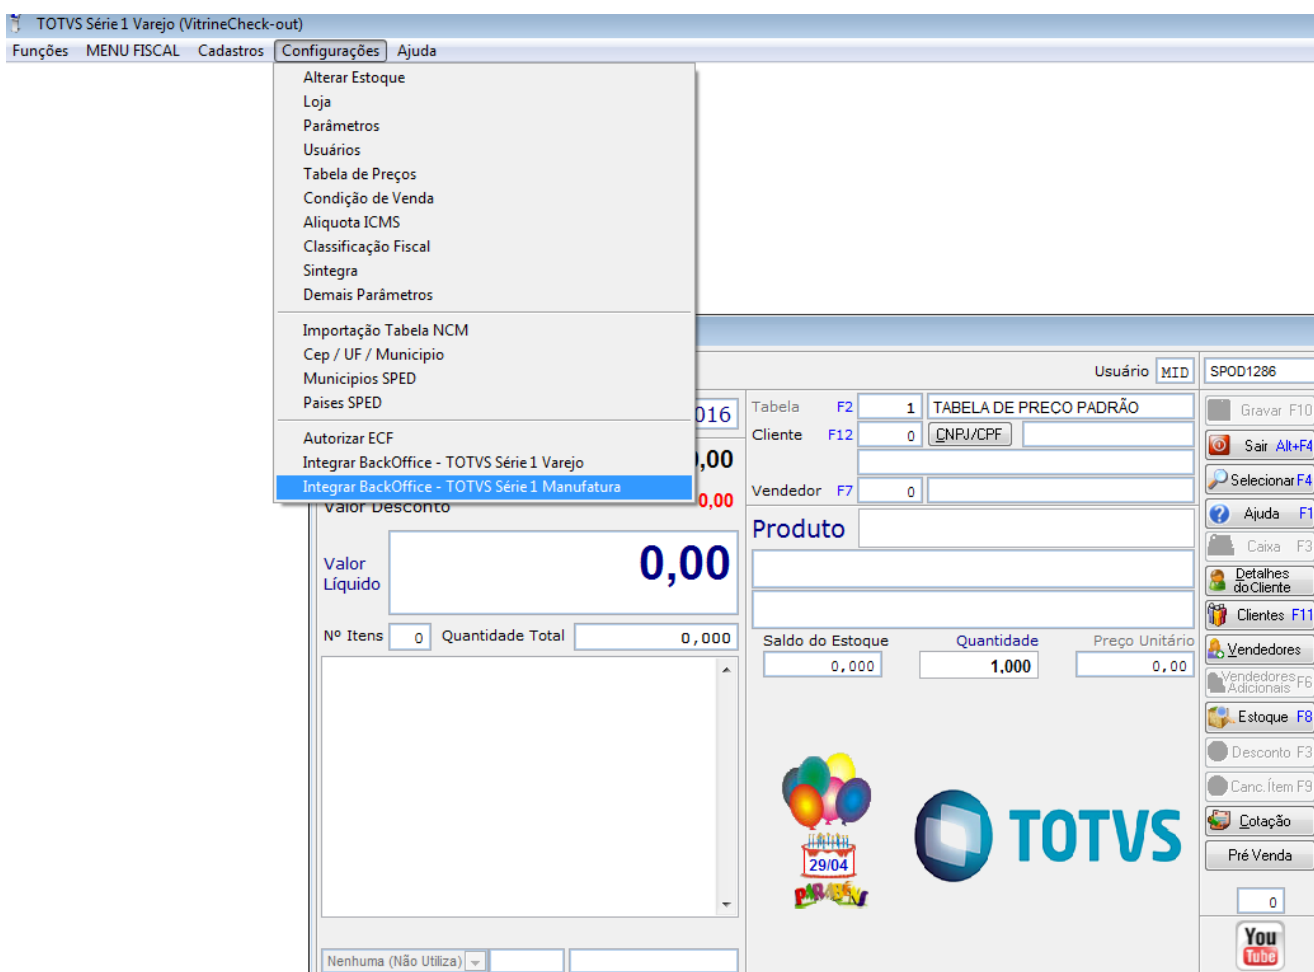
TOTVS Série 1 Varejo (VitrineCheck-out)

Funções MENU FISCAL Cadastros Configurações Ajuda

Alterar Estoque
Loja
Parâmetros
Usuários
Tabela de Preços
Condição de Venda
Aliquota ICMS
Classificação Fiscal
Sintegra
Demais Parâmetros
Importação Tabela NCM
Cep / UF / Municipio
Municipios SPED
Paises SPED
Autorizar ECF
Integrar BackOffice - TOTVS Série 1 Varejo
Integrar BackOffice - TOTVS Série 1 Manufatura

Usuário MID SPOD1286

016
,00
0,00
Valor Desconto
Valor Líquido 0,00
Nº Itens 0 Quantidade Total 0,000

Tabela F2 1 TABELA DE PRECO PADRÃO
Cliente F12 0 CNPJ/CPF
Vendedor F7 0
Produto
Saldo do Estoque 0,000
Quantidade 1,000
Preço Unitário 0,00

29/04
PARABÉNS
TOTVS

Gravar F10
Sair Alt+F4
Selecionar F4
Ajuda F1
Caixa F3
Detalhes do Cliente
Clientes F11
Vendedores
Vendedores Adicionais F6
Estoque F8
Desconto F3
Canc. Item F9
Cotação
Pré Venda
0
You Tube

Nenhuma (Não Utiliza)